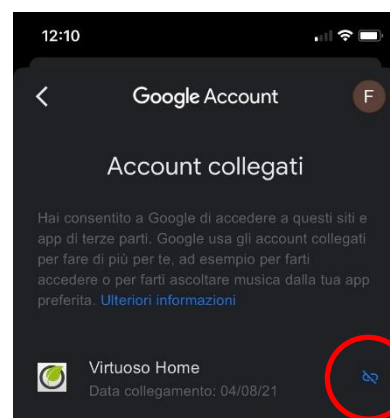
12:10

Google Account

F

Account collegati

Hai consentito a Google di accedere a questi siti e app di terze parti. Google usa gli account collegati per fare di più per te, ad esempio per farti accedere o per farti ascoltare musica dalla tua app preferita. Ulteriori informazioni

Virtuoso Home
Data collegamento: 04/08/21